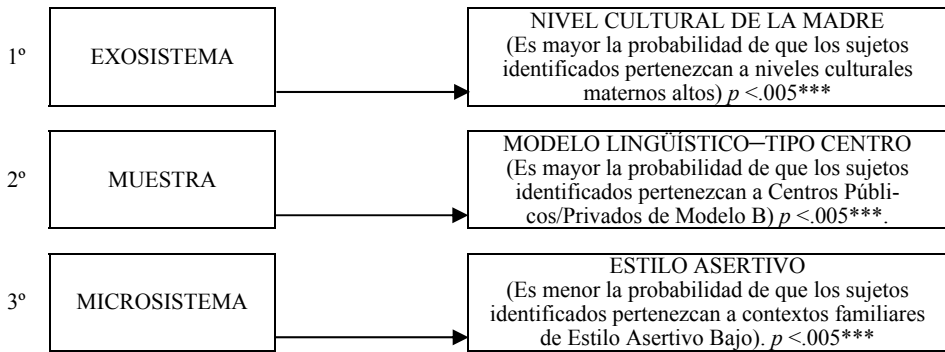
1º EXOSISTEMA

NIVEL CULTURAL DE LA MADRE (Es mayor la probabilidad de que los sujetos identificados pertenezcan a niveles culturales maternos altos) $p$ <.005***

2º MUESTRA

MODELO LINGÜÍSTICO–TIPO CENTRO (Es mayor la probabilidad de que los sujetos identificados pertenezcan a Centros Públicos/Privados de Modelo B) $p$ <.005***.

3º MICROSISTEMA

ESTILO ASERTIVO (Es menor la probabilidad de que los sujetos identificados pertenezcan a contextos familiares de Estilo Asertivo Bajo). $p$ <.005***